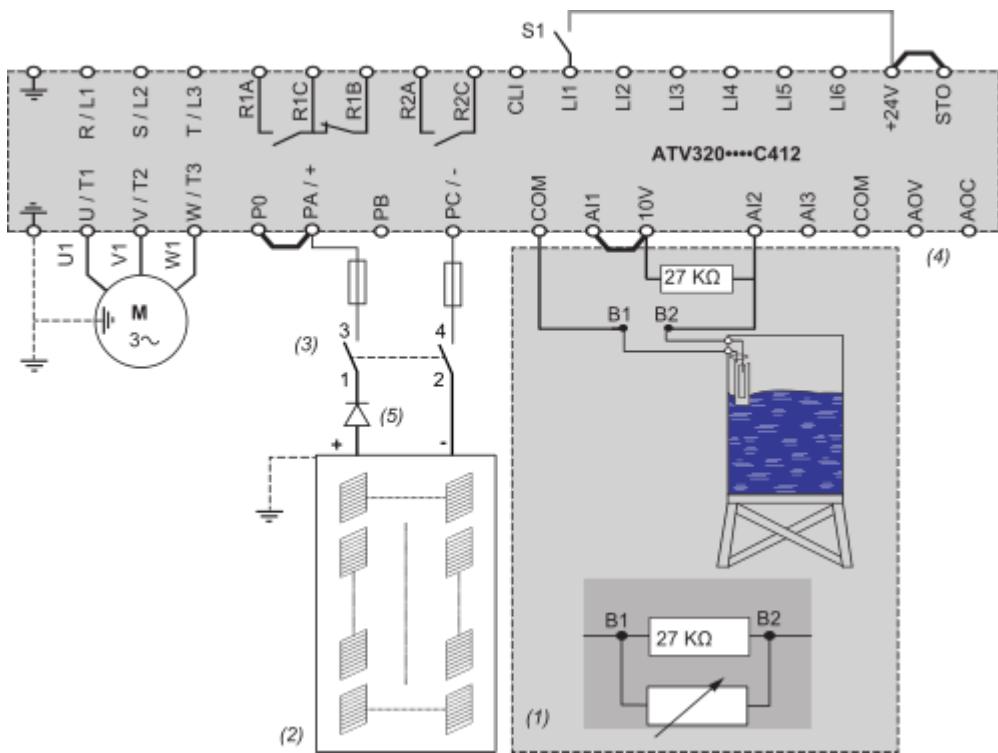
S1

R / L1
S / L2
T / L3
R1A
R1C
R1B
R2A
R2C
CLI
LI1
LI2
LI3
LI4
LI5
LI6
+24V
STO

ATV320••••C412

U / T1
V / T2
W / T3
P0
PA / +
PB
PC / -
COM
AI1
10V
AI2
AI3
COM
AOV
AOC

(4)

U1
V1
W1
M
3~

27 KΩ

B1
B2

3
4
(3)
1
2
(5)
+
-

(2)

(1)

B1
B2
27 KΩ